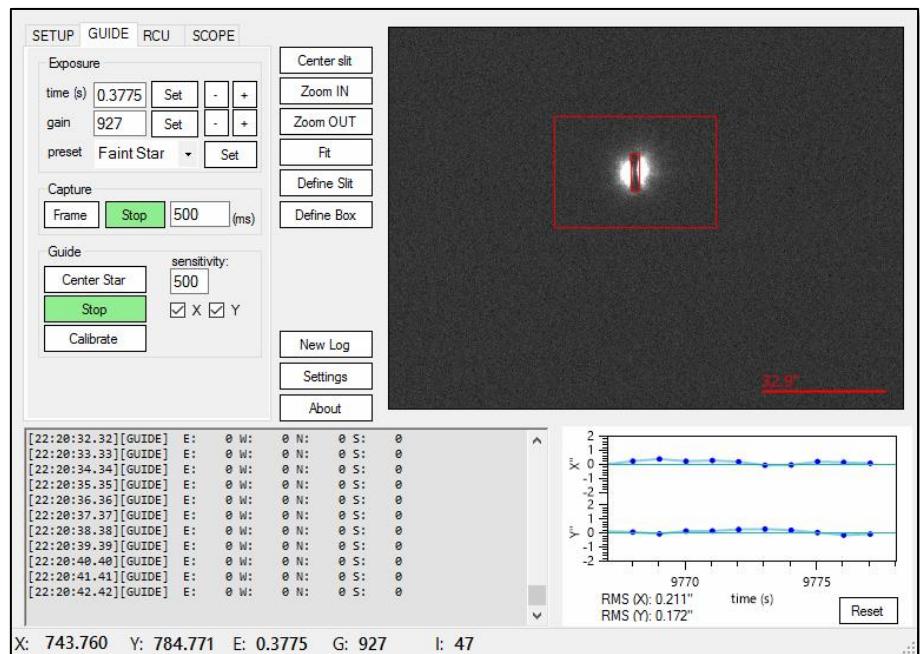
SETUP GUIDE RCU SCOPE

Exposure
time (s) 0.3775 Set - +
gain 927 Set - +
preset Faint Star Set

Capture
Frame Stop 500 (ms)

Guide
Center Star
Stop
Calibrate
sensitivity:
500
☑ X ☑ Y

Center slit
Zoom IN
Zoom OUT
Fit
Define Slit
Define Box

New Log
Settings
About

32.9"

[22:20:32.32][GUIDE] E: 0 W: 0 N: 0 S: 0
[22:20:33.33][GUIDE] E: 0 W: 0 N: 0 S: 0
[22:20:34.34][GUIDE] E: 0 W: 0 N: 0 S: 0
[22:20:35.35][GUIDE] E: 0 W: 0 N: 0 S: 0
[22:20:36.36][GUIDE] E: 0 W: 0 N: 0 S: 0
[22:20:37.37][GUIDE] E: 0 W: 0 N: 0 S: 0
[22:20:38.38][GUIDE] E: 0 W: 0 N: 0 S: 0
[22:20:39.39][GUIDE] E: 0 W: 0 N: 0 S: 0
[22:20:40.40][GUIDE] E: 0 W: 0 N: 0 S: 0
[22:20:41.41][GUIDE] E: 0 W: 0 N: 0 S: 0
[22:20:42.42][GUIDE] E: 0 W: 0 N: 0 S: 0

2
1
X" 0
-1
-2
2
1
Y" 0
-1
-2
9770 9775
time (s)
RMS (X): 0.211"
RMS (Y): 0.172"
Reset

X: 743.760 Y: 784.771 E: 0.3775 G: 927 I: 47